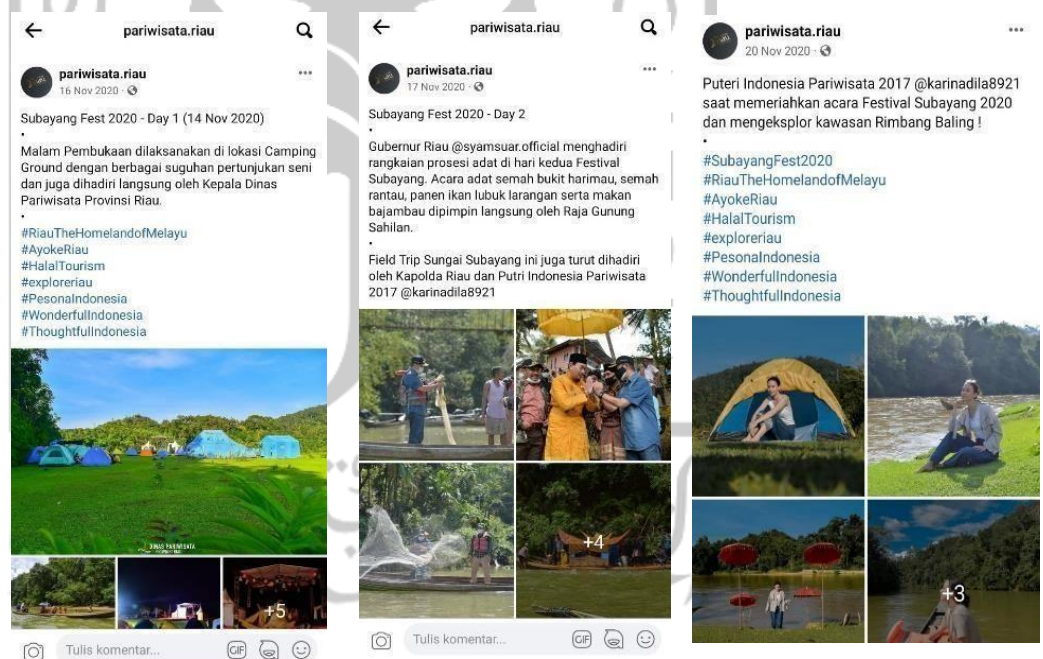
pariwisata.riau

pariwisata.riau
16 Nov 2020 ·

Subayang Fest 2020 - Day 1 (14 Nov 2020)
•
Malam Pembukaan dilaksanakan di lokasi Camping Ground dengan berbagai suguhan pertunjukan seni dan juga dihadiri langsung oleh Kepala Dinas Pariwisata Provinsi Riau.
•
#RiauTheHomelandofMelayu
#AyokeRiau
#HalalTourism
#exploreriau
#PesonaIndonesia
#WonderfulIndonesia
#ThoughtfullIndonesia

DINAS PARIWISATA

+5

Tulis komentar...

GIF

pariwisata.riau

pariwisata.riau
17 Nov 2020 ·

Subayang Fest 2020 - Day 2
•
Gubernur Riau @syamsuar.official menghadiri rangkaian prosesi adat di hari kedua Festival Subayang. Acara adat semah bukit harimau, semah rantau, panen ikan lubuk larangan serta makan bajambau dipimpin langsung oleh Raja Gunung Sahilan.
•
Field Trip Sungai Subayang ini juga turut dihadiri oleh Kapolda Riau dan Putri Indonesia Pariwisata 2017 @karinadila8921

+4

Tulis komentar...

GIF

pariwisata.riau
20 Nov 2020 ·

Puteri Indonesia Pariwisata 2017 @karinadila8921 saat memeriahkan acara Festival Subayang 2020 dan mengeksplor kawasan Rimbang Baling !
•
#SubayangFest2020
#RiauTheHomelandofMelayu
#AyokeRiau
#HalalTourism
#exploreriau
#PesonaIndonesia
#WonderfulIndonesia
#ThoughtfullIndonesia

+3